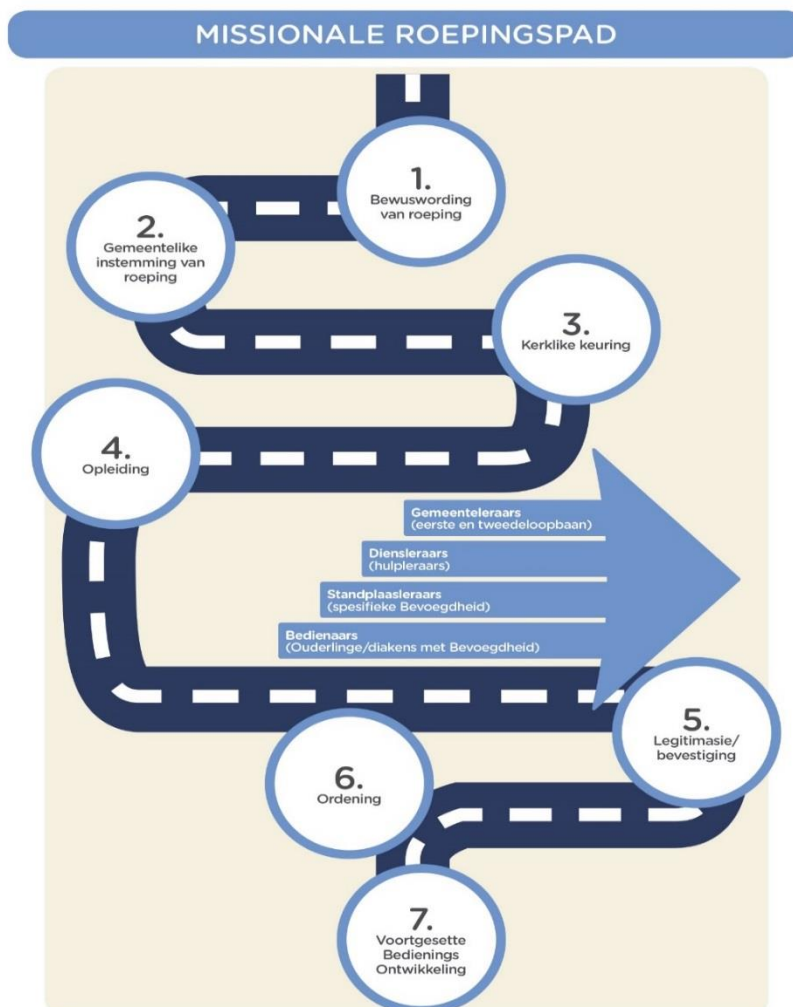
MISSIONALE ROEPINGSPAD

1.
Bewuswording van roeping

2.
Gemeentelike instemming van roeping

3.
Kerklike keuring

4.
Opleiding

Gemeenteleraars
(eerste en tweedeloopbaan)

Diensleraars
(hulpleraars)

Standplaasleraars
(spesifieke Bevoegdheid)

Bedienaars
(Ouderlinge/diakens met Bevoegdheid)

5.
Legitimasie/ bevestiging

6.
Ordening

7.
Voortgesette Bedienings Ontwikkeling